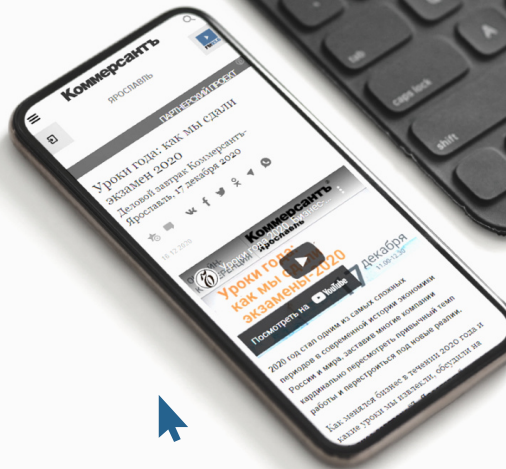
Коммерсантъ
ЯРОСЛАВЛЬ
ПАРТНЕРСКИЙ ПРОЕКТ
Уроки года: как мы сдали экзамен 2020
Деловой завтрак Коммерсантъ-Ярославль, 17 декабря 2020
16.12.2020
Коммерсантъ
Уроки года: как мы сдали экзамены 2020
17 декабря
Посмотреть на YouTube
2020 год стал одним из самых сложных периодов в современной истории экономики России и мира, заставив многие компании кардинально пересмотреть привычный темп работы и перестроиться под новые реалии.
Как менялся бизнес в течение 2020 года и какие уроки мы извлекли, обсудили на
tab
caps lock
shift
A